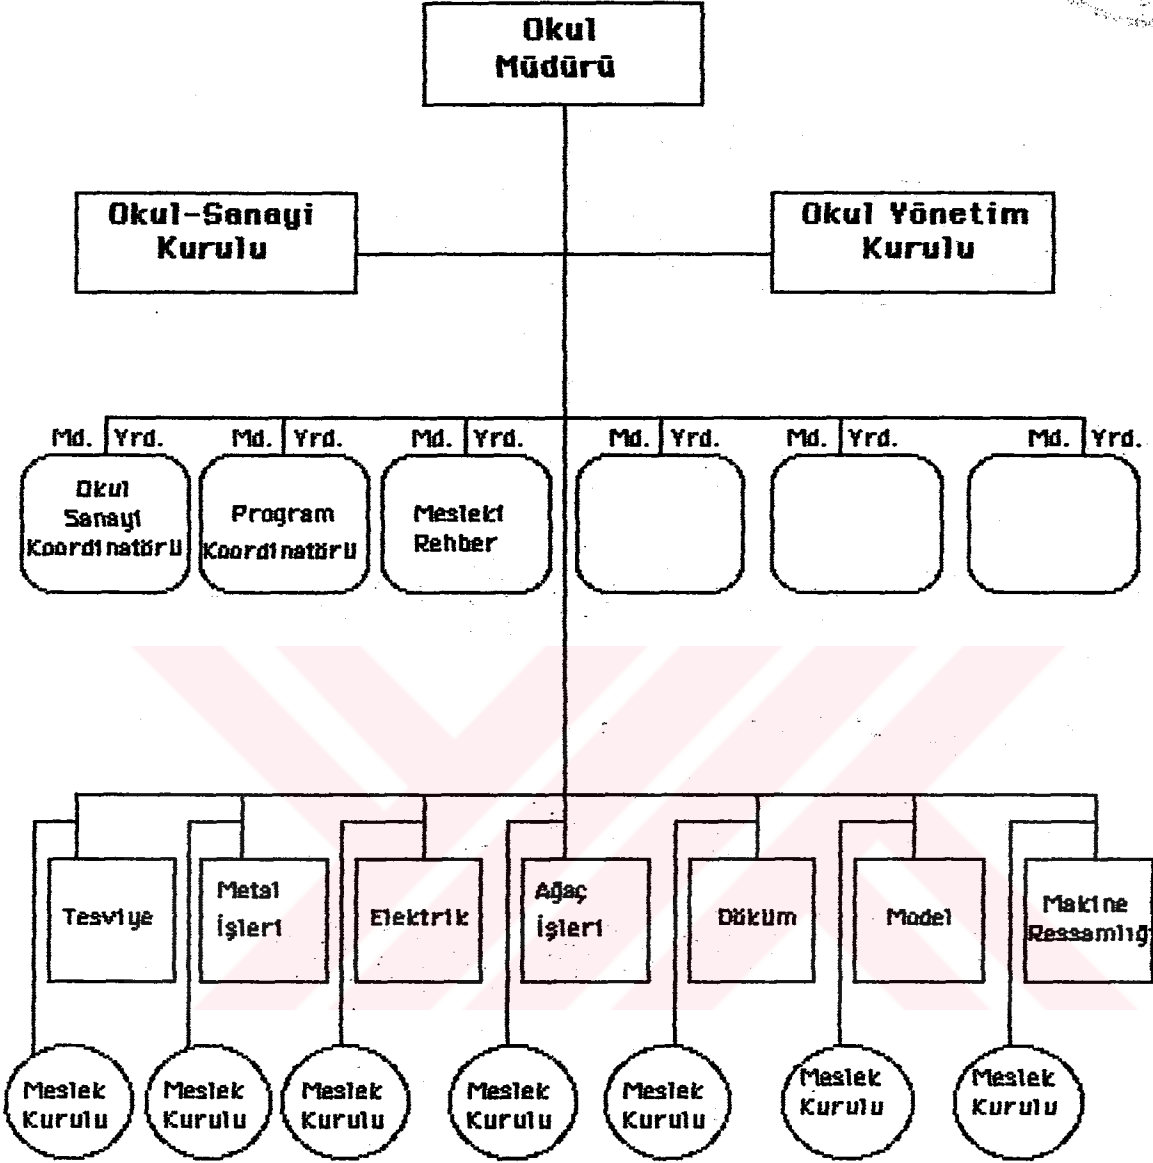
Okul Müdürü

Okul-Sanayi Kurulu

Okul Yönetim Kurulu

Md. Yrd.

Okul Sanayi Koordinatörü

Md. Yrd.

Program Koordinatörü

Md. Yrd.

Mesleki Rehber

Md. Yrd.

Md. Yrd.

Md. Yrd.

Tesviye

Metal İşleri

Elektrik

Ağaç İşleri

Döküm

Model

Makine Ressamlığ

Meslek Kurulu

Meslek Kurulu

Meslek Kurulu

Meslek Kurulu

Meslek Kurulu

Meslek Kurulu

Meslek Kurulu